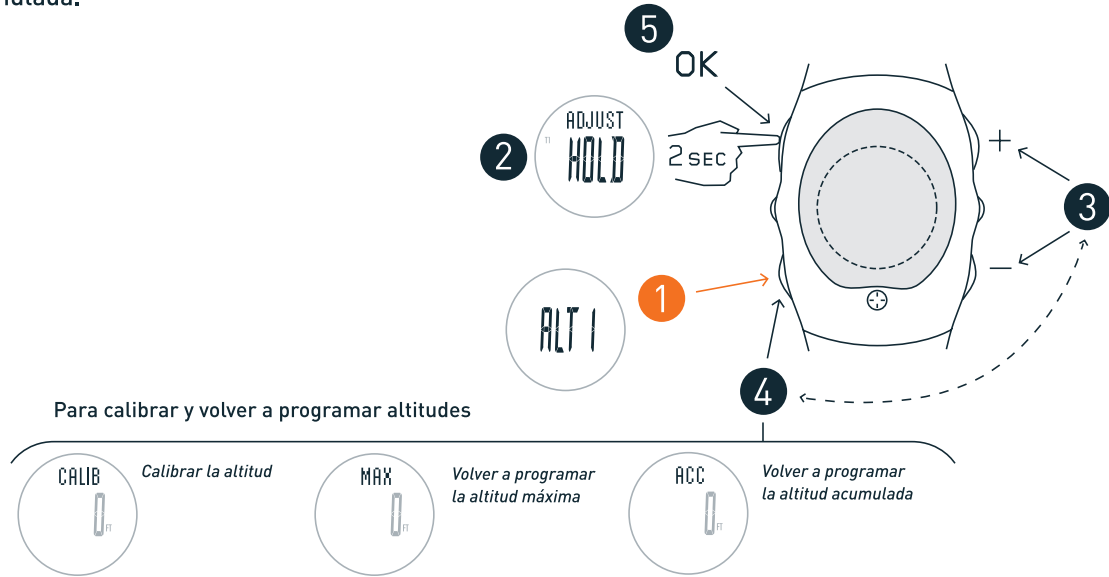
ulada.

5
OK
ADJUST
T1
HOLD
2 SEC
2
+
3
—
ALT 1
1
4

Para calibrar y volver a programar altitudes

CALIB
0
FT
Calibrar la altitud

MAX
0
FT
Volver a programar la altitud máxima

ACC
0
FT
Volver a programar la altitud acumulada